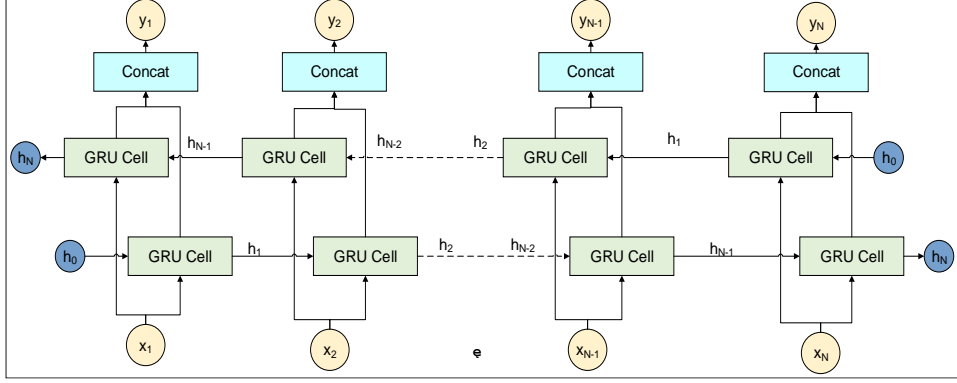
$y_1$ $y_2$ $y_{N-1}$ $y_N$

Concat Concat Concat Concat

$h_N$ GRU Cell $h_{N-1}$ GRU Cell $h_{N-2}$ $h_2$ GRU Cell $h_1$ GRU Cell $h_0$

$h_0$ GRU Cell $h_1$ GRU Cell $h_2$ $h_{N-2}$ GRU Cell $h_{N-1}$ GRU Cell $h_N$

$x_1$ $x_2$ e $x_{N-1}$ $x_N$